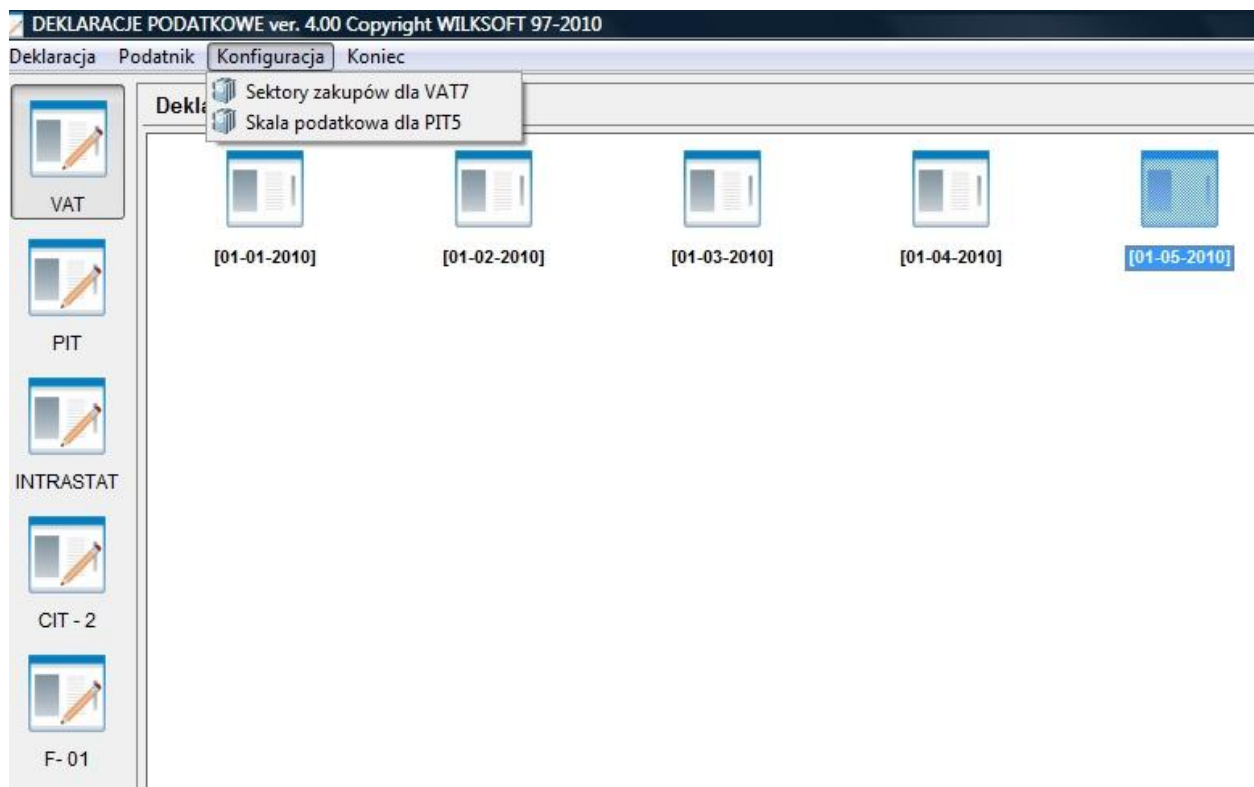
DEKLARACJE PODATKOWE ver. 4.00 Copyright WILKSOFT 97-2010

Deklaracja Podatnik Konfiguracja Koniec

Sektory zakupów dla VAT7
Skala podatkowa dla PIT5

Dekl

VAT

PIT

INTRASTAT

CIT - 2

F- 01

[01-01-2010]

[01-02-2010]

[01-03-2010]

[01-04-2010]

[01-05-2010]